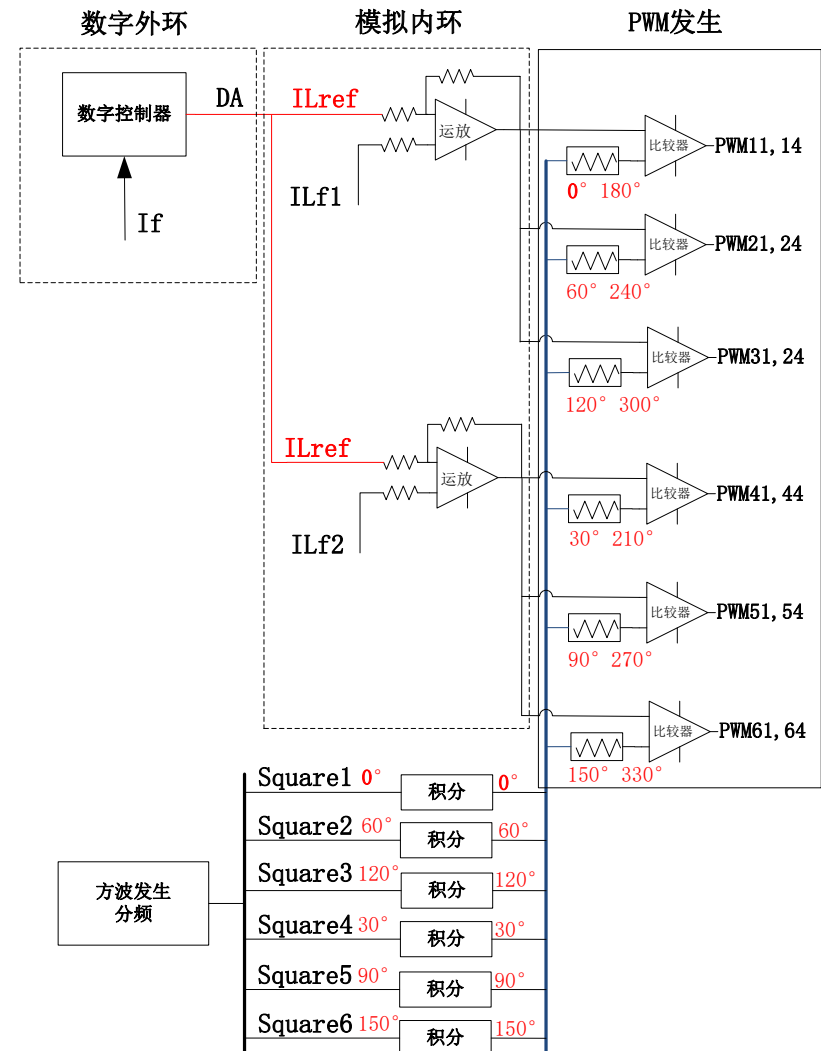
数字外环

模拟内环

PWM发生

数字控制器

DA

ILref

If

运放

ILf1

比较器

PWM11,14

0° 180°

比较器

PWM21,24

60° 240°

比较器

PWM31,24

120° 300°

ILref

运放

ILf2

比较器

PWM41,44

30° 210°

比较器

PWM51,54

90° 270°

比较器

PWM61,64

150° 330°

方波发生
分频

Square1 0° 积分 0°

Square2 60° 积分 60°

Square3 120° 积分 120°

Square4 30° 积分 30°

Square5 90° 积分 90°

Square6 150° 积分 150°